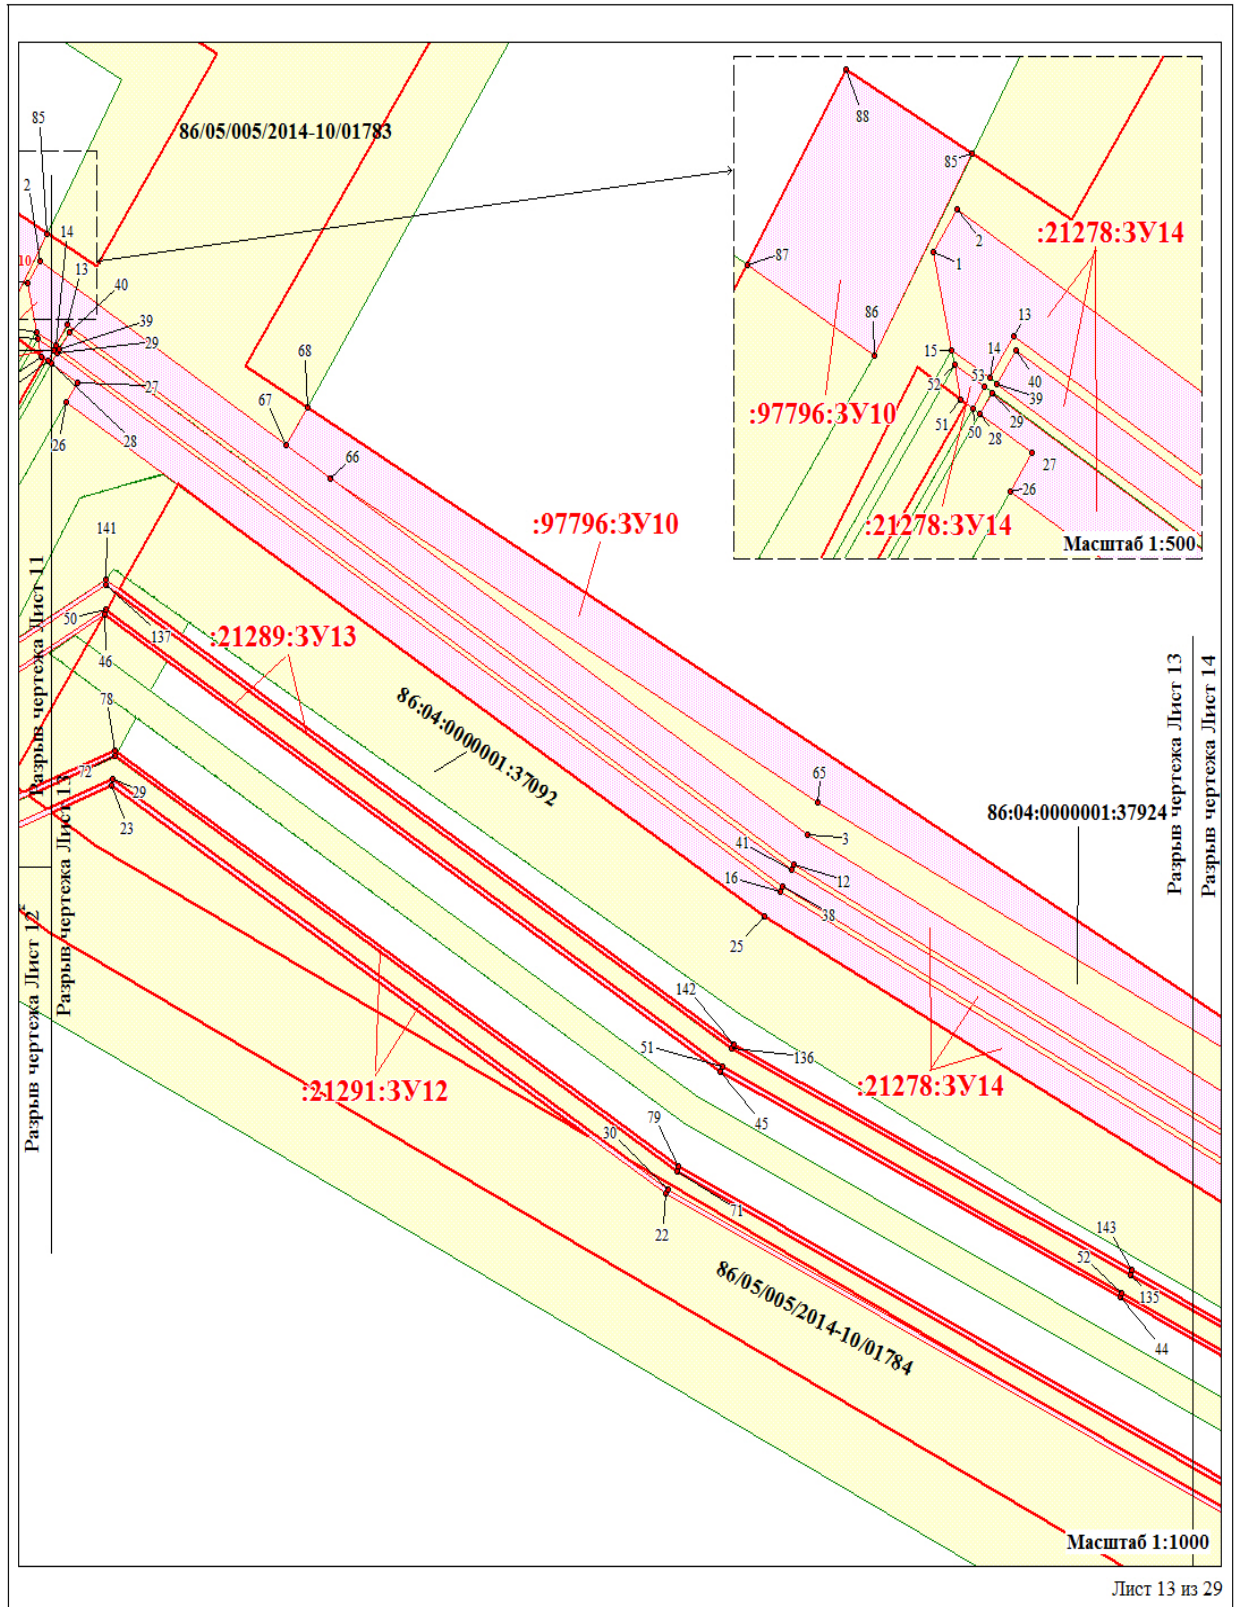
86/05/005/2014-10/01783

85
2
14
10
13
40
39
29
27
28
26
68
67
66

88
85
2
1
87
86
:21278:ЗУ14
13
15
14
53
40
39
52
51
50
28
29
27
26
:97796:ЗУ10
:21278:ЗУ14
Масштаб 1:500

:97796:ЗУ10
141
50
137
46
:21289:ЗУ13
86:04:0000001:37092
78
72
29
23
65
3
41
12
16
38
25
86:04:0000001:37924
142
51
136
45
:21278:ЗУ14
:21291:ЗУ12
79
30
71
22
143
52
135
44
86/05/005/2014-10/01784

Разрыв чертежа Лист 11
Разрыв чертежа Лист 11
Разрыв чертежа Лист 12
Разрыв чертежа Лист 13
Разрыв чертежа Лист 14

Масштаб 1:1000
Лист 13 из 29